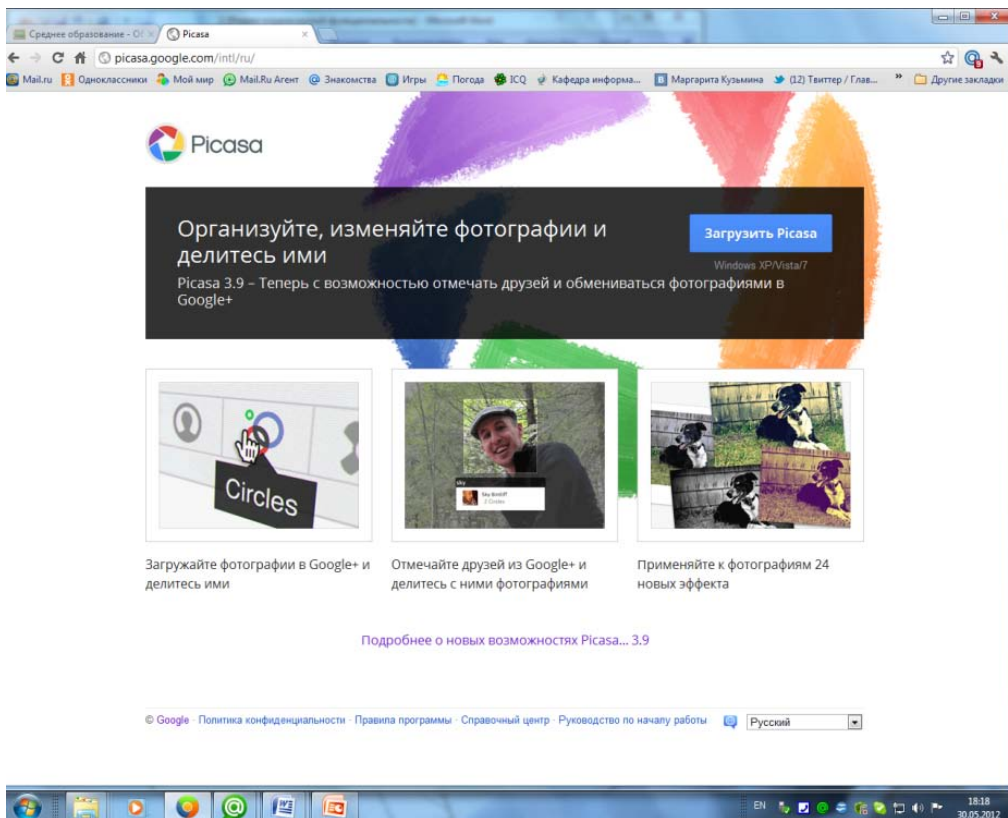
Среднее образование - О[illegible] ×
Picasa ×

picasa.google.com/intl/ru/

Mail.ru Одноклассники Мой мир Mail.Ru Агент Знакомства Игры Погода ICQ Кафедра информа... Маргарита Кузьмина (12) Твиттер / Глав... » Другие закладки

Picasa

Организуйте, изменяйте фотографии и делитесь ими

Picasa 3.9 – Теперь с возможностью отмечать друзей и обмениваться фотографиями в Google+

Загрузить Picasa

Windows XP/Vista/7

Circles

Загружайте фотографии в Google+ и делитесь ими

Отмечайте друзей из Google+ и делитесь с ними фотографиями

Применяйте к фотографиям 24 новых эффекта

Подробнее о новых возможностях Picasa... 3.9

© Google · Политика конфиденциальности · Правила программы · Справочный центр · Руководство по началу работы

Русский

EN

18:18
30.05.2012